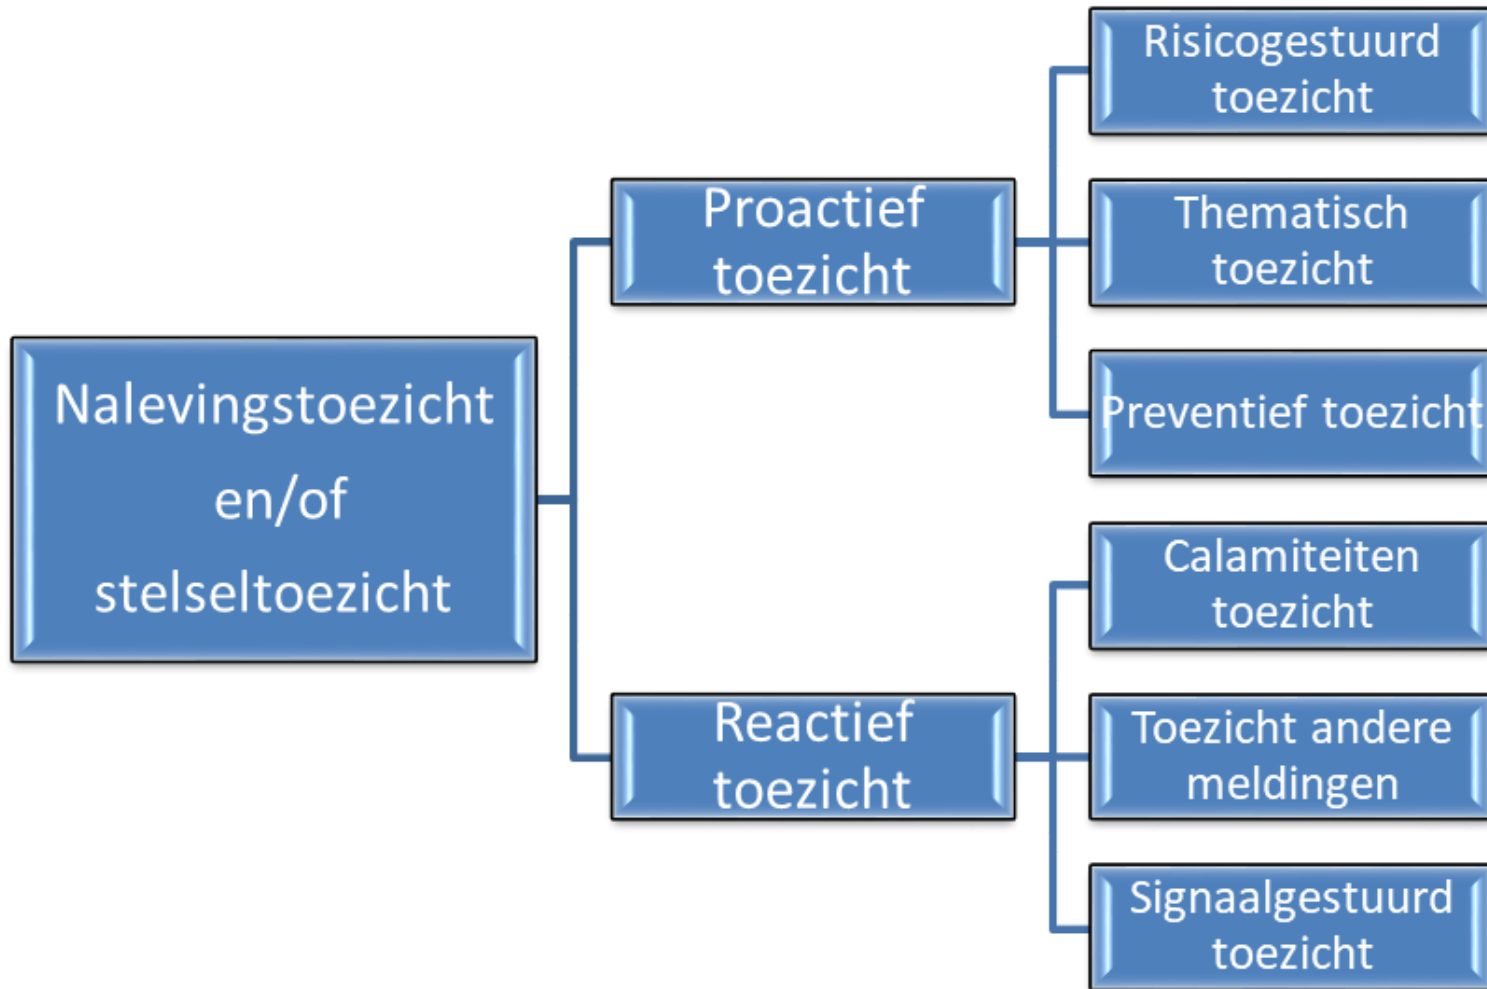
Nalevingstoezicht en/of stelseltoezicht

Proactief toezicht

Risicogestuurd toezicht

Thematisch toezicht

Preventief toezicht

Reactief toezicht

Calamiteiten toezicht

Toezicht andere meldingen

Signaalgestuurd toezicht